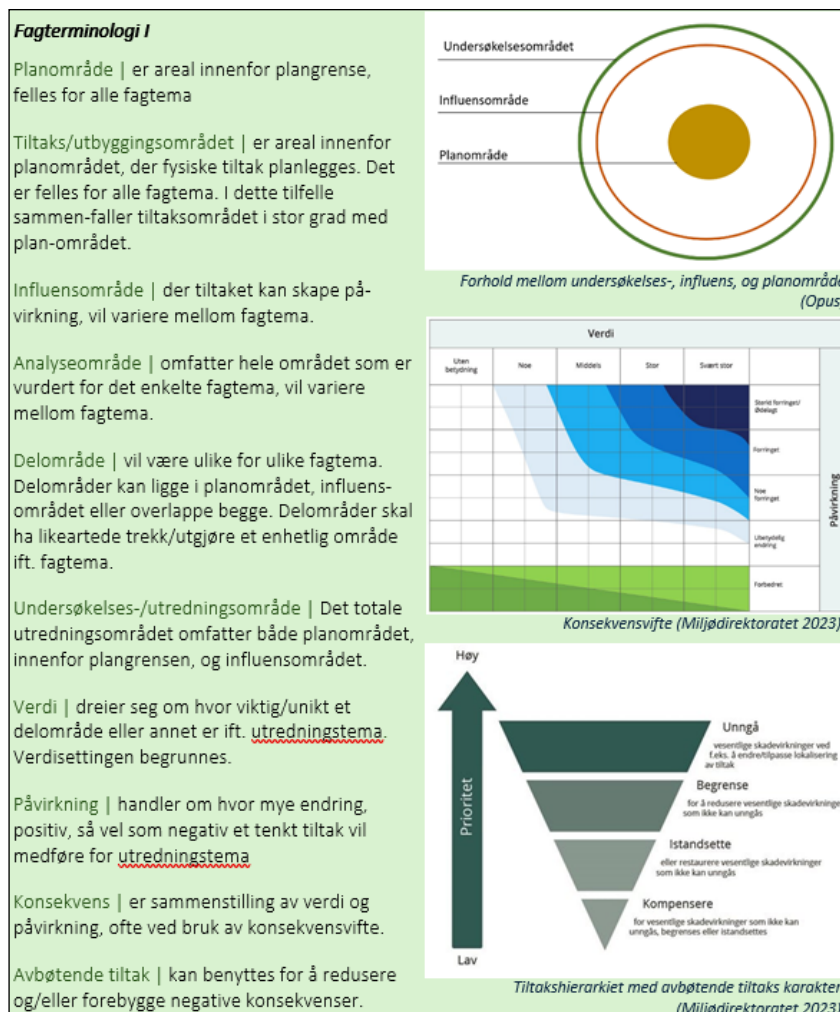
Fagterminologi I

Planområde | er areal innenfor plangrense, felles for alle fagtema

Tiltaks/utbyggingsområdet | er areal innenfor planområdet, der fysiske tiltak planlegges. Det er felles for alle fagtema. I dette tilfelle sammen-faller tiltaksområdet i stor grad med plan-området.

Influensområde | der tiltaket kan skape påvirkning, vil variere mellom fagtema.

Analyseområde | omfatter hele området som er vurdert for det enkelte fagtema, vil variere mellom fagtema.

Delområde | vil være ulike for ulike fagtema. Delområder kan ligge i planområdet, influensområdet eller overlappe begge. Delområder skal ha likeartede trekk/utgjøre et enhetlig område ift. fagtema.

Undersøkelses-/utredningsområde | Det totale utredningsområdet omfatter både planområdet, innenfor plangrensen, og influensområdet.

Verdi | dreier seg om hvor viktig/unikt et delområde eller annet er ift. utredningstema. Verdisettingen begrunnes.

Påvirkning | handler om hvor mye endring, positiv, så vel som negativ et tenkt tiltak vil medføre for utredningstema

Konsekvens | er sammenstilling av verdi og påvirkning, ofte ved bruk av konsekvensvifte.

Avbøtende tiltak | kan benyttes for å redusere og/eller forebygge negative konsekvenser.

Undersøkelsesområdet

Influensområde

Planområde

Forhold mellom undersøkelses-, influens, og planområde (Opus

Verdi

| Uten betydning | Noe | Middels | Stor | Svært stor |
|---|---|---|---|---|

Sterkt forringet/ Ødelagt

Forringet

Noe forringet

Ubetydelig endring

Forbedret

Påvirkning

Konsekvensvifte (Miljødirektoratet 2023)

Høy

Prioritet

Lav

Unngå
vesentlige skadevirkninger ved f.eks. å endre/tilpasse lokalisering av tiltak

Begrense
for å redusere vesentlige skadevirkninger som ikke kan unngås

Istandsette
eller restaurere vesentlige skadevirkninger som ikke kan unngås

Kompensere
for vesentlige skadevirkninger som ikke kan unngås, begrenses eller istandsettes

Tiltakshierarkiet med avbøtende tiltaks karakter (Miljødirektoratet 2023)